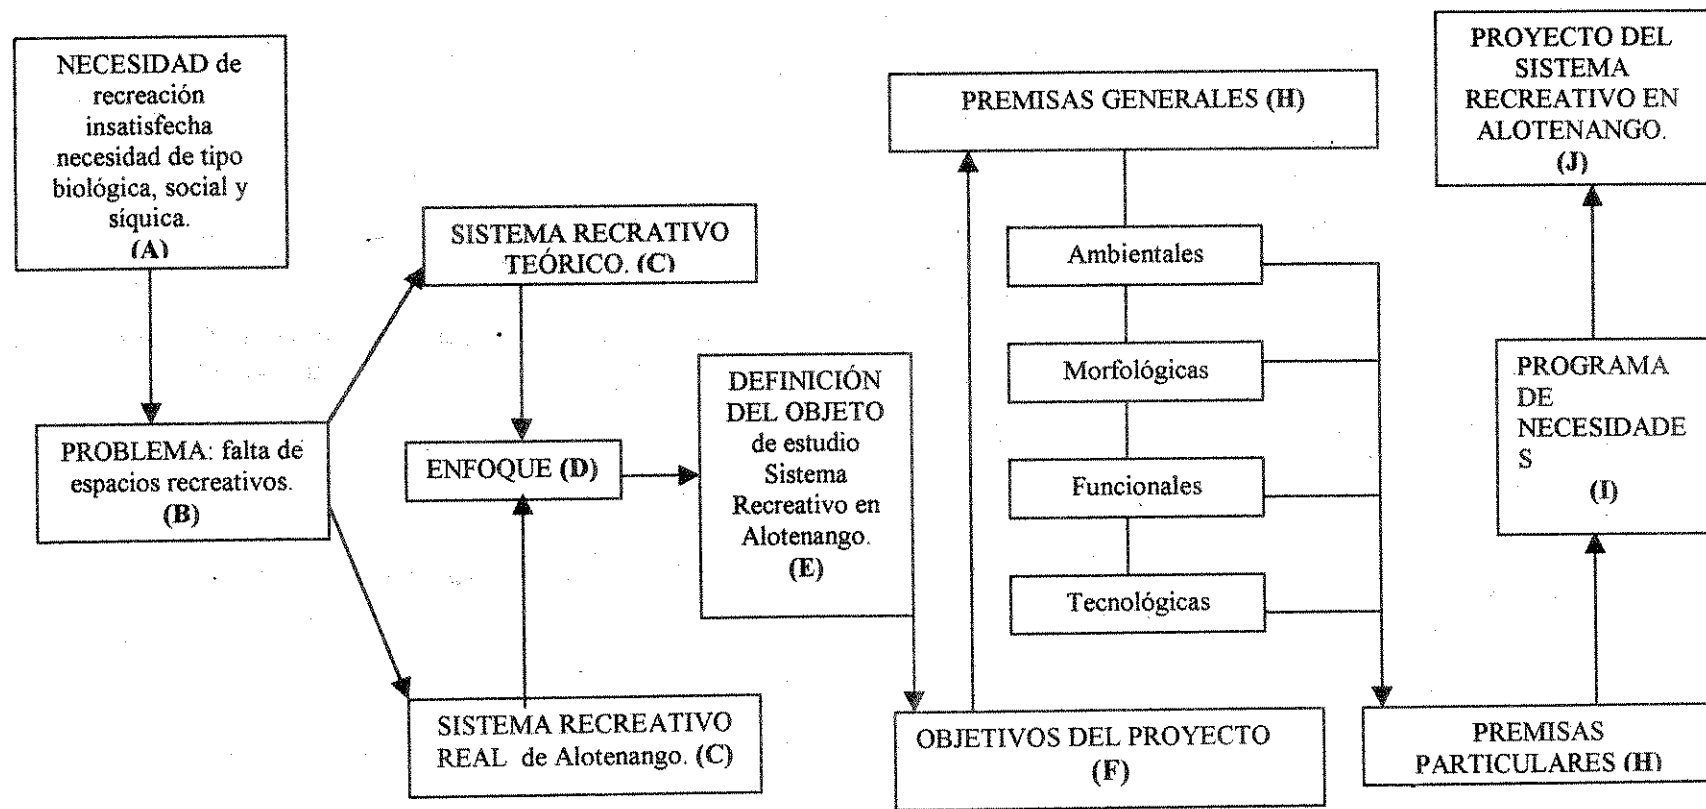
NECESIDAD de recreación insatisfecha necesidad de tipo biológica, social y síquica. (A)

PROBLEMA: falta de espacios recreativos. (B)

SISTEMA RECRATIVO TEÓRICO. (C)

ENFOQUE (D)

SISTEMA RECREATIVO REAL de Alotenango. (C)

DEFINICIÓN DEL OBJETO de estudio Sistema Recreativo en Alotenango. (E)

PREMISAS GENERALES (H)

Ambientales

Morfológicas

Funcionales

Tecnológicas

OBJETIVOS DEL PROYECTO (F)

PROYECTO DEL SISTEMA RECREATIVO EN ALOTENANGO. (J)

PROGRAMA DE NECESIDADE S (I)

PREMISAS PARTICULARES (H)